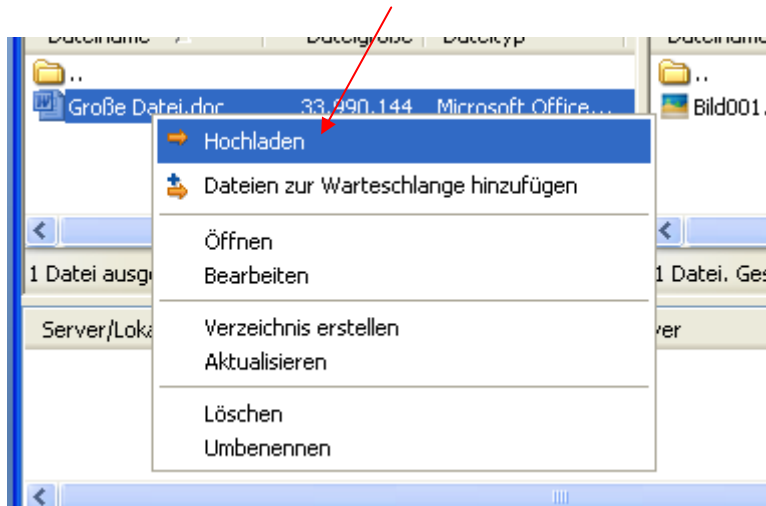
Dateiname | Dateigröße | Dateityp | Dateiname

..
Große Datei.doc 33.990.144 Microsoft Office...

..
Bild001.

Hochladen
Dateien zur Warteschlange hinzufügen
Öffnen
Bearbeiten
Verzeichnis erstellen
Aktualisieren
Löschen
Umbenennen

1 Datei ausge
1 Datei. Ges
Server/Loka
ver